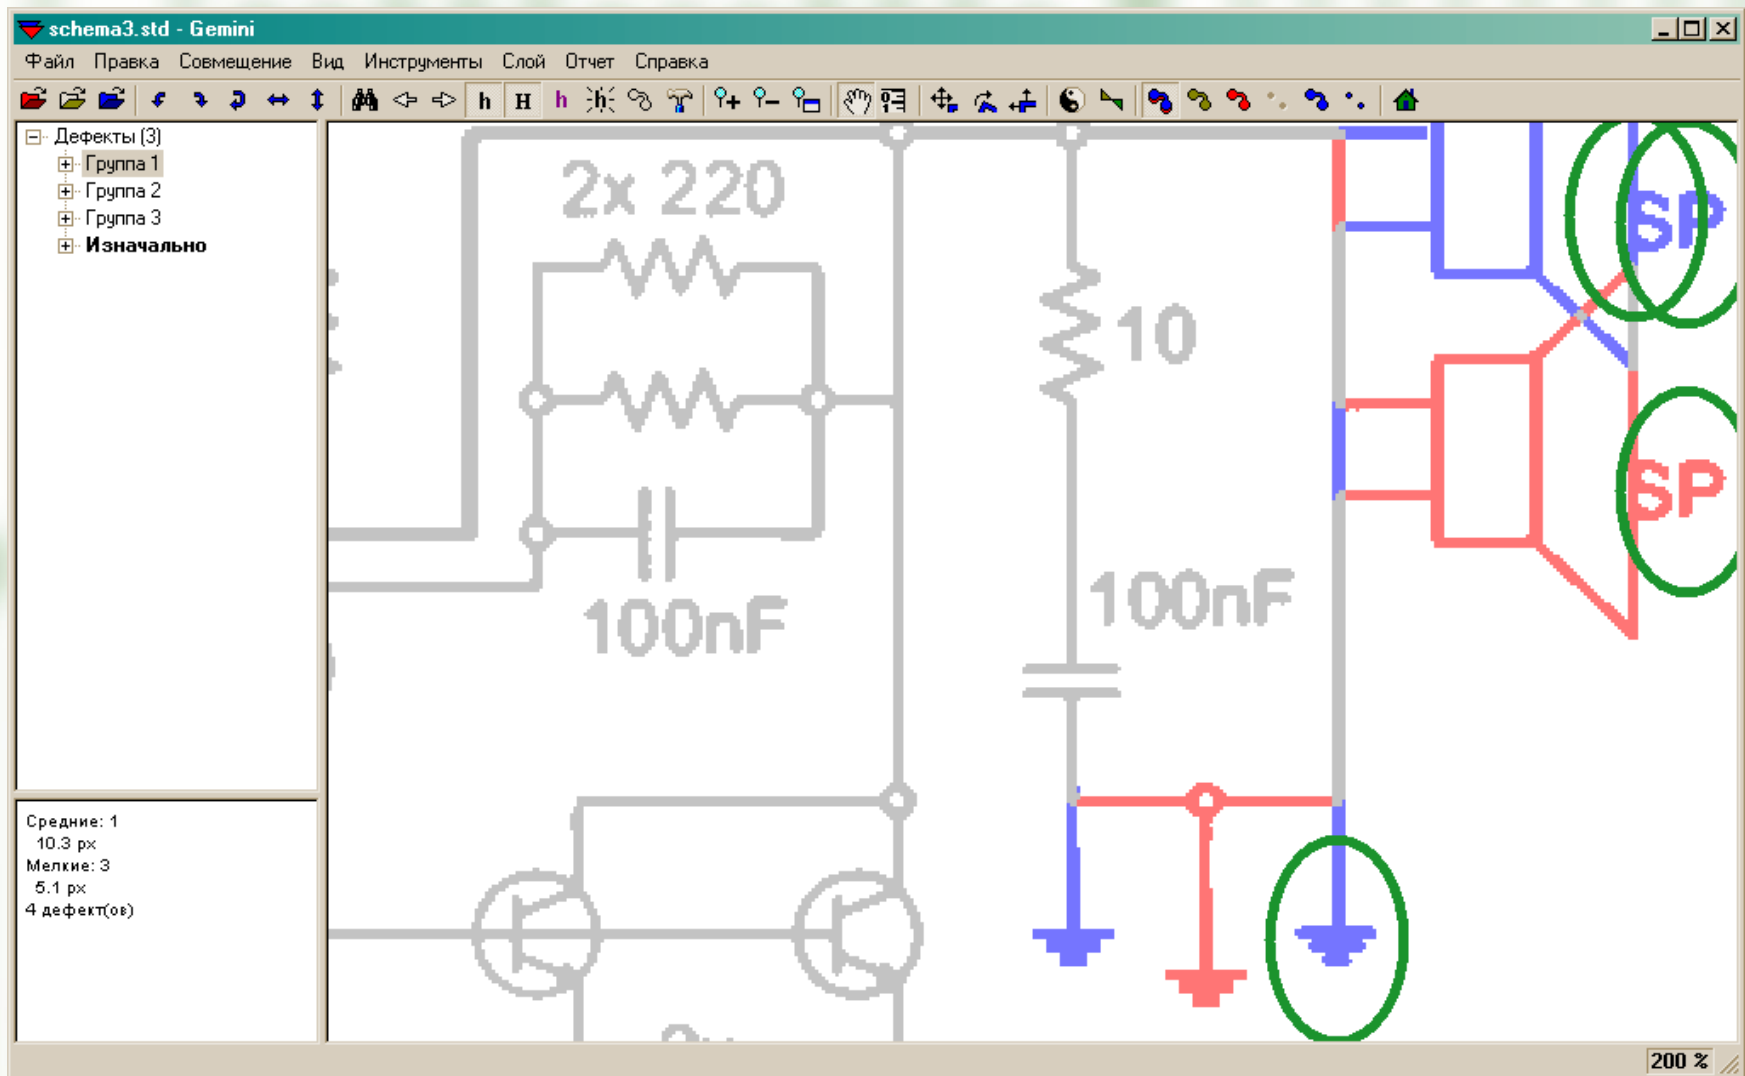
schema3.std - Gemini

Файл Правка Совмещение Вид Инструменты Слой Отчет Справка

h H h

Дефекты (3)
Группа 1
Группа 2
Группа 3
Изначально

2x 220

10

100nF

100nF

SP

SP

Средние: 1
10.3 px
Мелкие: 3
5.1 px
4 дефект(ов)

200 %